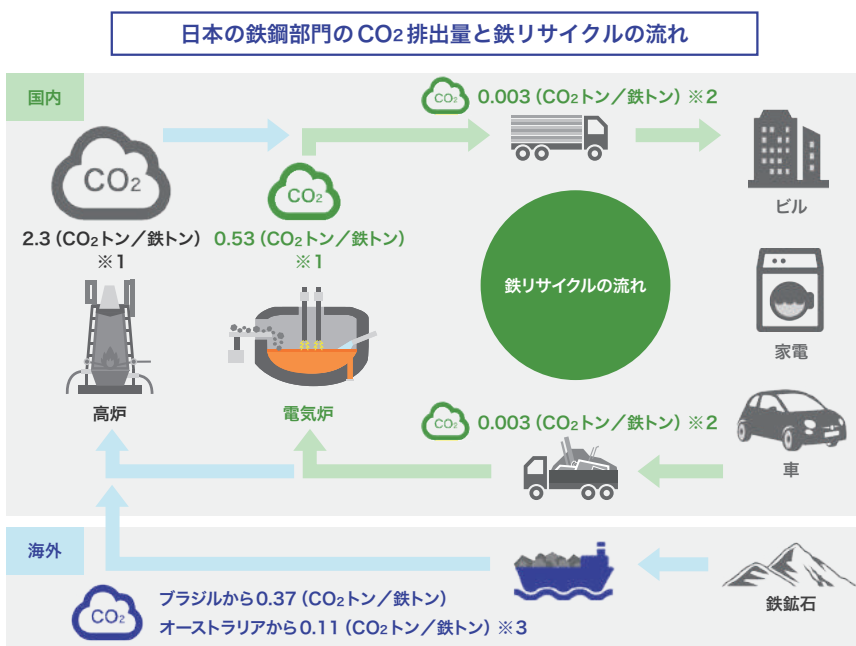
日本の鉄鋼部門の$CO_2$排出量と鉄リサイクルの流れ

国内

$CO_2$

2.3（$CO_2$トン／鉄トン）※1

$CO_2$

0.53（$CO_2$トン／鉄トン）※1

$CO_2$

0.003（$CO_2$トン／鉄トン）※2

ビル

鉄リサイクルの流れ

家電

高炉

電気炉

$CO_2$

0.003（$CO_2$トン／鉄トン）※2

車

海外

$CO_2$

ブラジルから0.37（$CO_2$トン／鉄トン）
オーストラリアから0.11（$CO_2$トン／鉄トン）※3

鉄鉱石